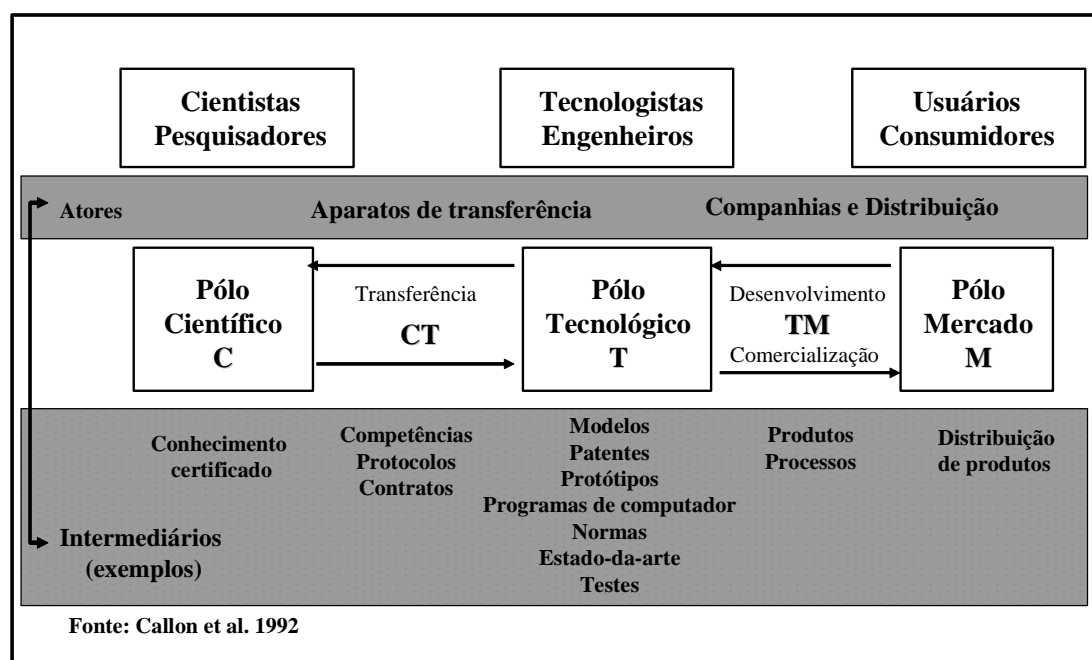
Cientistas Pesquisadores

Tecnologistas Engenheiros

Usuários Consumidores

Atores

Aparatos de transferência

Companhias e Distribuição

Pólo Científico C

Transferência

CT

Pólo Tecnológico T

Desenvolvimento

TM

Comercialização

Pólo Mercado M

Conhecimento certificado

Competências Protocolos Contratos

Modelos Patentes Protótipos Programas de computador Normas Estado-da-arte Testes

Produtos Processos

Distribuição de produtos

Intermediários (exemplos)

Fonte: Callon et al. 1992